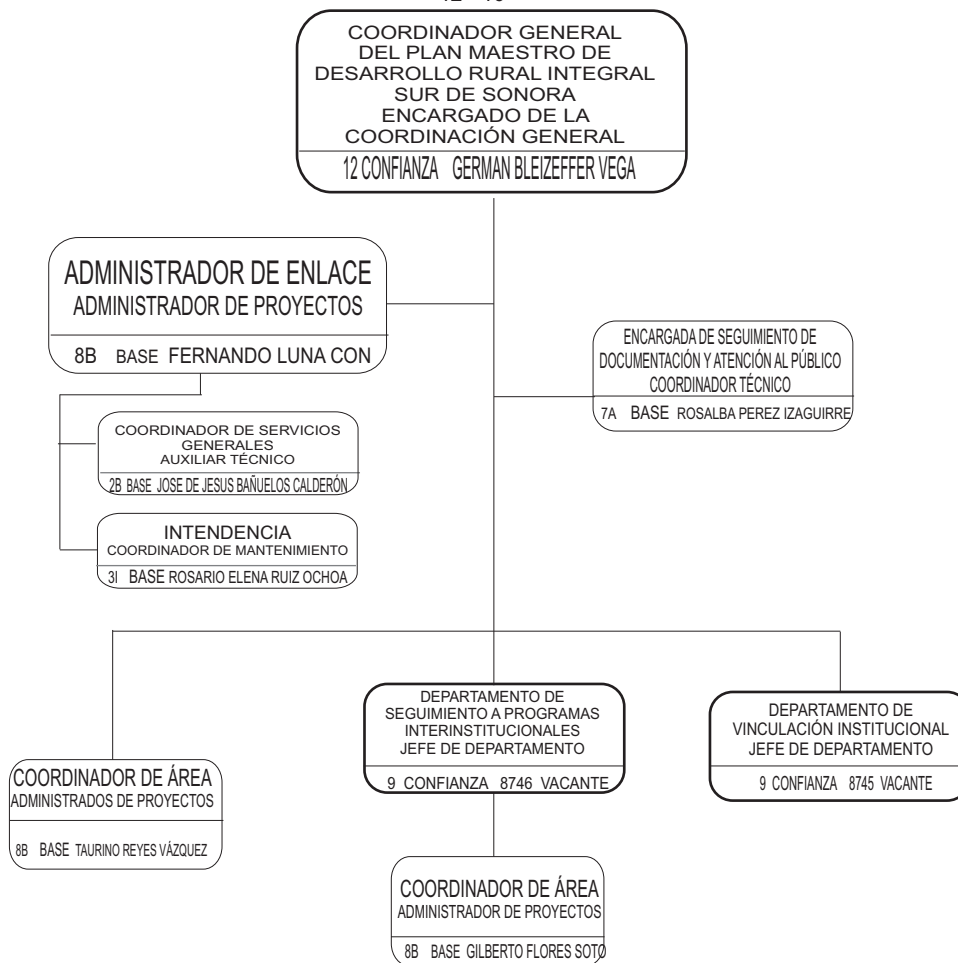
COORDINADOR GENERAL DEL PLAN MAESTRO DE DESARROLLO RURAL INTEGRAL SUR DE SONORA ENCARGADO DE LA COORDINACIÓN GENERAL
12 CONFIANZA GERMAN BLEIZEFFER VEGA

ADMINISTRADOR DE ENLACE
ADMINISTRADOR DE PROYECTOS
8B BASE FERNANDO LUNA CON

COORDINADOR DE SERVICIOS GENERALES
AUXILIAR TÉCNICO
2B BASE JOSE DE JESUS BAÑUELOS CALDERÓN

INTENDENCIA
COORDINADOR DE MANTENIMIENTO
3I BASE ROSARIO ELENA RUIZ OCHOA

ENCARGADA DE SEGUIMIENTO DE DOCUMENTACIÓN Y ATENCIÓN AL PÚBLICO
COORDINADOR TÉCNICO
7A BASE ROSALBA PEREZ IZAGUIRRE

COORDINADOR DE ÁREA
ADMINISTRADOS DE PROYECTOS
8B BASE TAURINO REYES VÁZQUEZ

DEPARTAMENTO DE SEGUIMIENTO A PROGRAMAS INTERINSTITUCIONALES
JEFE DE DEPARTAMENTO
9 CONFIANZA 8746 VACANTE

DEPARTAMENTO DE VINCULACIÓN INSTITUCIONAL
JEFE DE DEPARTAMENTO
9 CONFIANZA 8745 VACANTE

COORDINADOR DE ÁREA
ADMINISTRADOR DE PROYECTOS
8B BASE GILBERTO FLORES SOTO